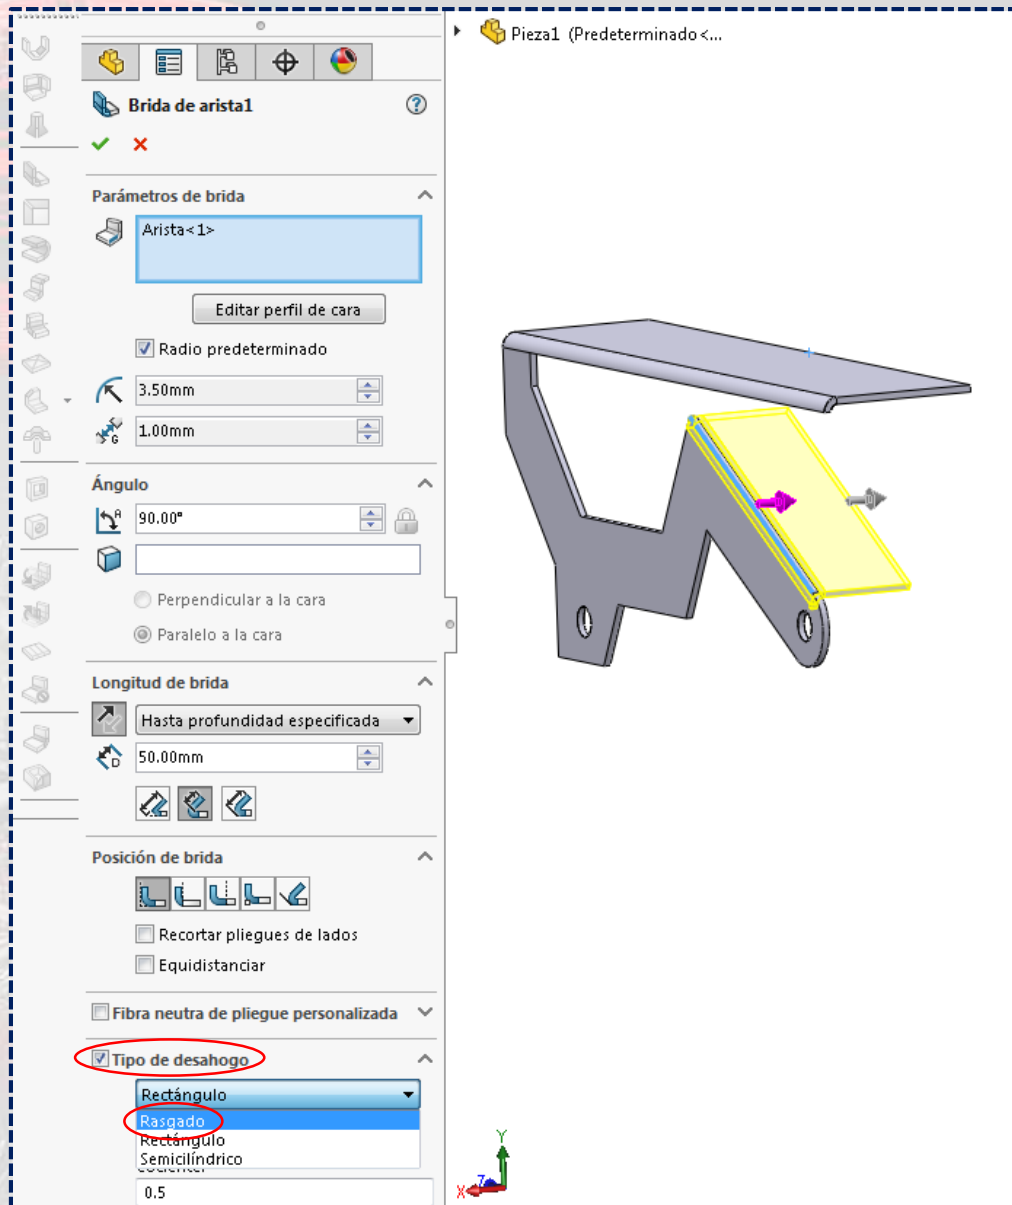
Pieza1 (Predeterminado<...

Brida de arista1

Parámetros de brida

Arista<1>

Editar perfil de cara

Radio predeterminado

3.50mm

1.00mm

Ángulo

90.00°

Perpendicular a la cara

Paralelo a la cara

Longitud de brida

Hasta profundidad especificada

50.00mm

Posición de brida

Recortar pliegues de lados

Equidistanciar

Fibra neutra de pliegue personalizada

Tipo de desahogo

Rectángulo

Rasgado

Rectángulo

Semicilíndrico

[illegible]

0.5

Y

X

Z